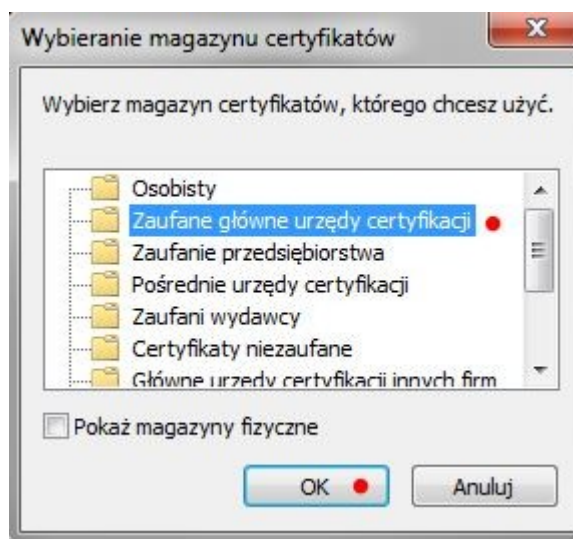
Wybieranie magazynu certyfikatów

Wybierz magazyn certyfikatów, którego chcesz użyć.

Osobisty
Zaufane główne urzędy certyfikacji
Zaufanie przedsiębiorstwa
Pośrednie urzędy certyfikacji
Zaufani wydawcy
Certyfikaty niezaufane
Główne urzędy certyfikacji innych firm

Pokaż magazyny fizyczne

OK
Anuluj